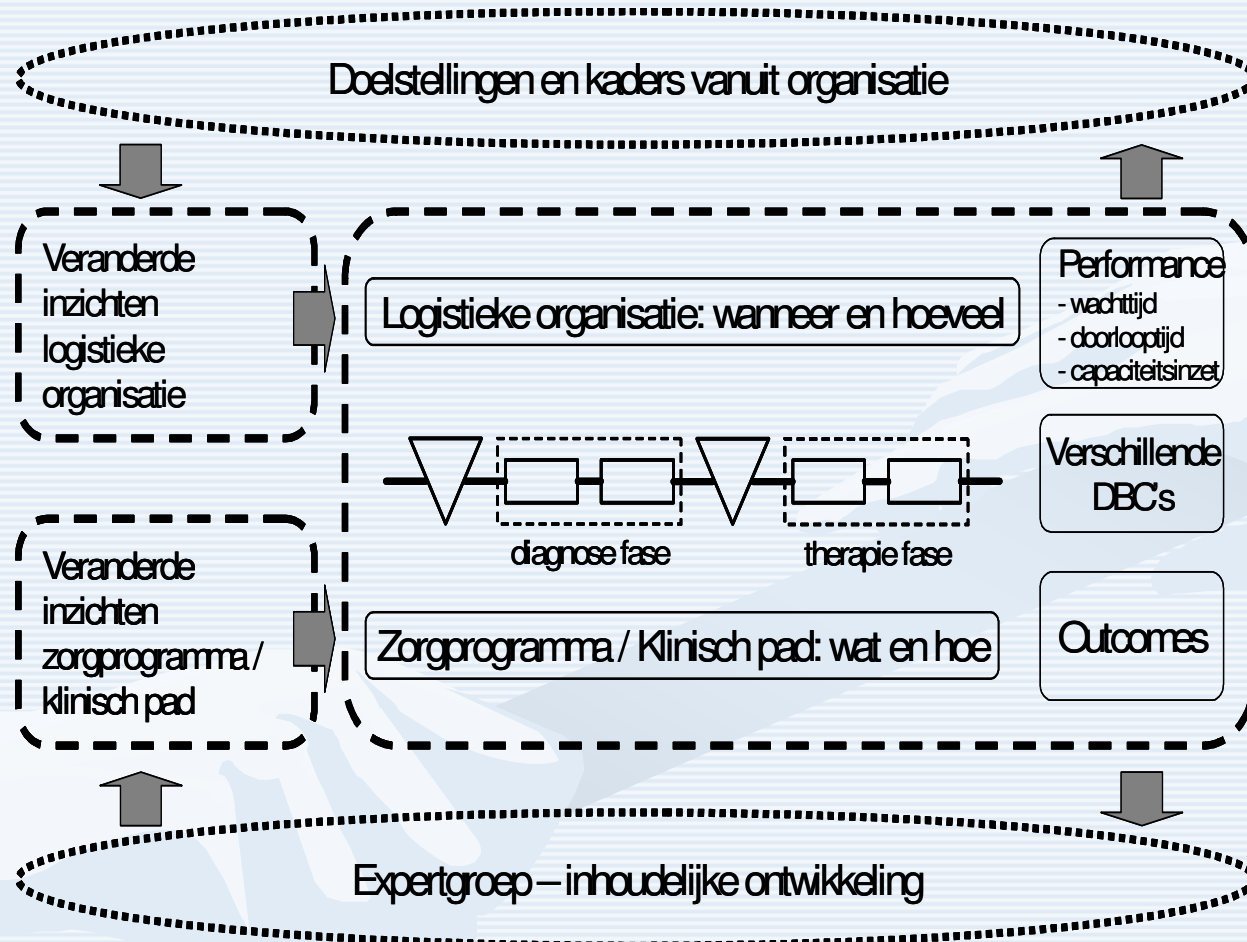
Doelstellingen en kaders vanuit organisatie

Veranderde inzichten logistieke organisatie

Logistieke organisatie: wanneer en hoeveel

Performance
- wachttijd
- doorlooptijd
- capaciteitsinzet

Verschillende DBC's

diagnose fase

therapie fase

Veranderde inzichten zorgprogramma / klinisch pad

Zorgprogramma / Klinisch pad: wat en hoe

Outcomes

Expertgroep – inhoudelijke ontwikkeling